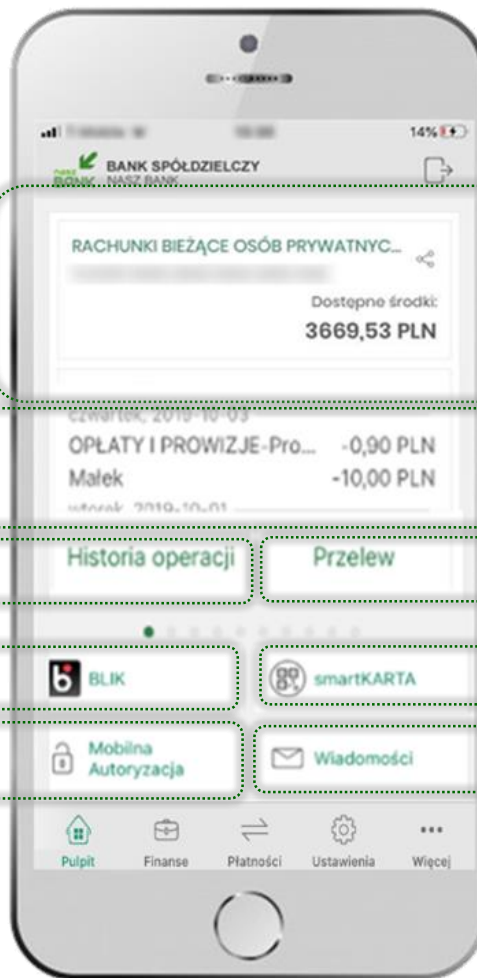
14%

BANK SPÓŁDZIELCZY
NASZ BANK

RACHUNKI BIEŻĄCE OSÓB PRYWATNYC...
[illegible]
Dostępne środki:
3669,53 PLN

czwartek, 2019-10-03
OPŁATY I PROWIZJE-Pro... -0,90 PLN
Małek -10,00 PLN
wtorek, 2019-10-01

Historia operacji
Przelew

BLIK
smartKARTA
Mobilna Autoryzacja
Wiadomości

Pulpit
Finanse
Płatności
Ustawienia
Więcej